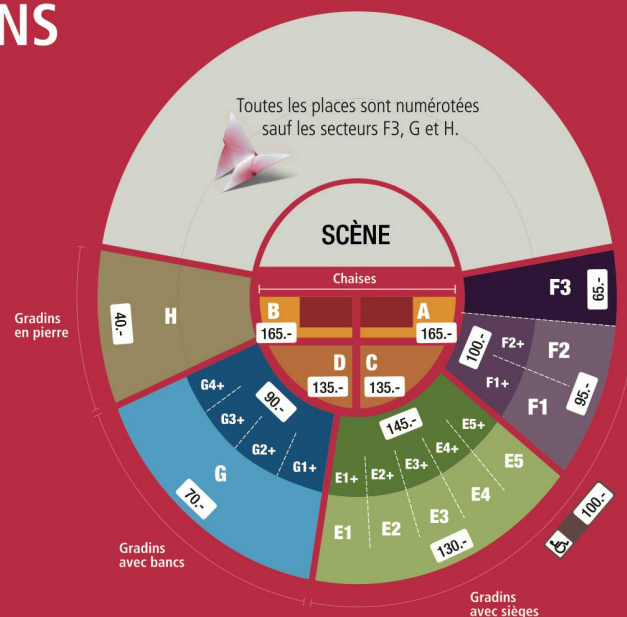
NS

Toutes les places sont numérotées sauf les secteurs F3, G et H.

SCÈNE

Chaises

B
165.-

A
165.-

D
135.-

C
135.-

H
40.-

Gradins en pierre

F3
65.-

F2+
F2
100.-
F1+
F1
95.-

G4+
G3+
90.-
G2+
G1+
G
70.-

Gradins avec bancs

145.-
E5+
E4+
E5
E1+
E2+
E3+
E4
E3
E2
E1
130.-

Gradins avec sièges

100.-